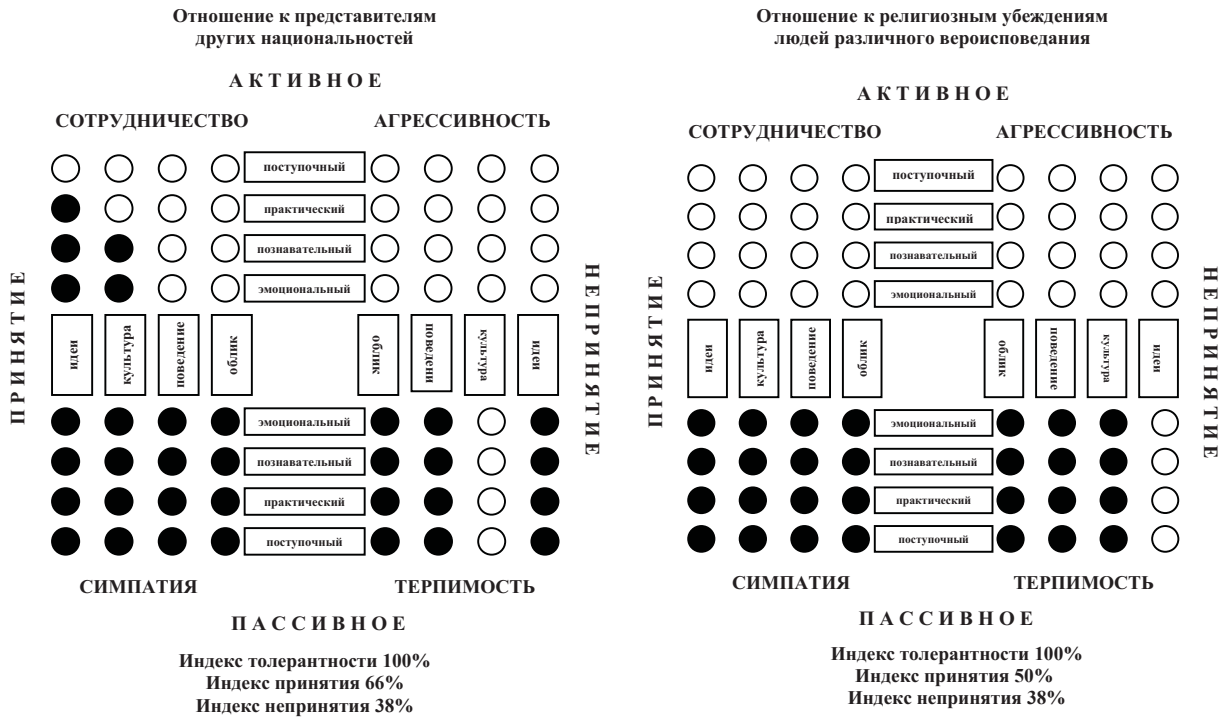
Отношение к представителям других национальностей

АКТИВНОЕ

СОТРУДНИЧЕСТВО АГРЕССИВНОСТЬ

поступочный
практический
познавательный
эмоциональный

ПРИНЯТИЕ

идеи культура поведение облик облик поведени культура идеи

НЕПРИНЯТИЕ

эмоциональный
познавательный
практический
поступочный

СИМПАТИЯ ТЕРПИМОСТЬ

ПАССИВНОЕ

Индекс толерантности 100%
Индекс принятия 66%
Индекс непринятия 38%

Отношение к религиозным убеждениям людей различного вероисповедания

АКТИВНОЕ

СОТРУДНИЧЕСТВО АГРЕССИВНОСТЬ

поступочный
практический
познавательный
эмоциональный

ПРИНЯТИЕ

идеи культура поведение облик облик поведение культура идеи

НЕПРИНЯТИЕ

эмоциональный
познавательный
практический
поступочный

СИМПАТИЯ ТЕРПИМОСТЬ

ПАССИВНОЕ

Индекс толерантности 100%
Индекс принятия 50%
Индекс непринятия 38%